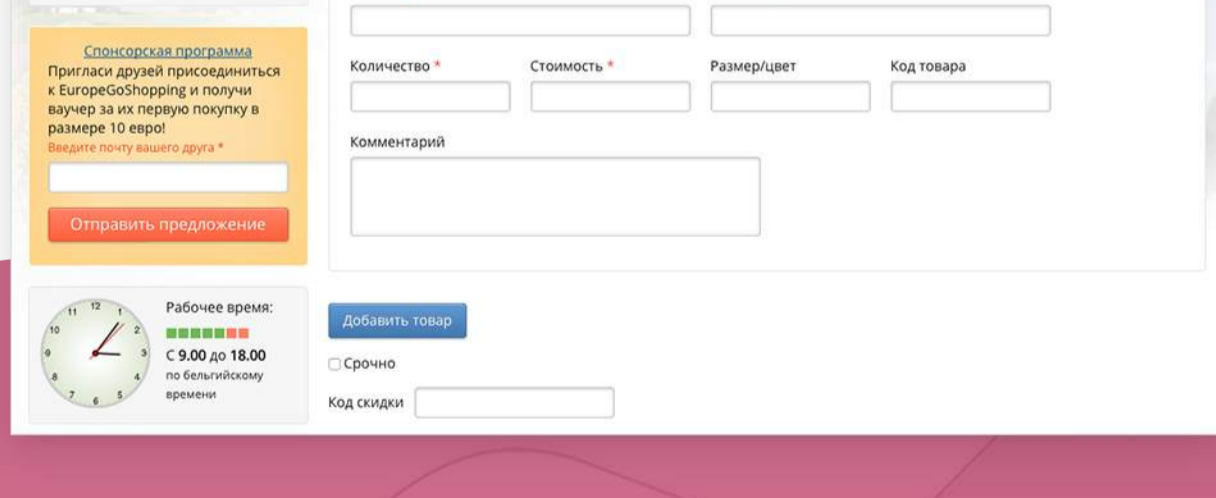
Спонсорская программа

Пригласи друзей присоединиться к EuropeGoShopping и получи ваучер за их первую покупку в размере 10 евро!

Введите почту вашего друга *

Отправить предложение

12 1 2 3 4 5 6 7 8 9 10 11

Рабочее время:

С 9.00 до 18.00 по бельгийскому времени

Количество * Стоимость * Размер/цвет Код товара

Комментарий

Добавить товар

Срочно

Код скидки